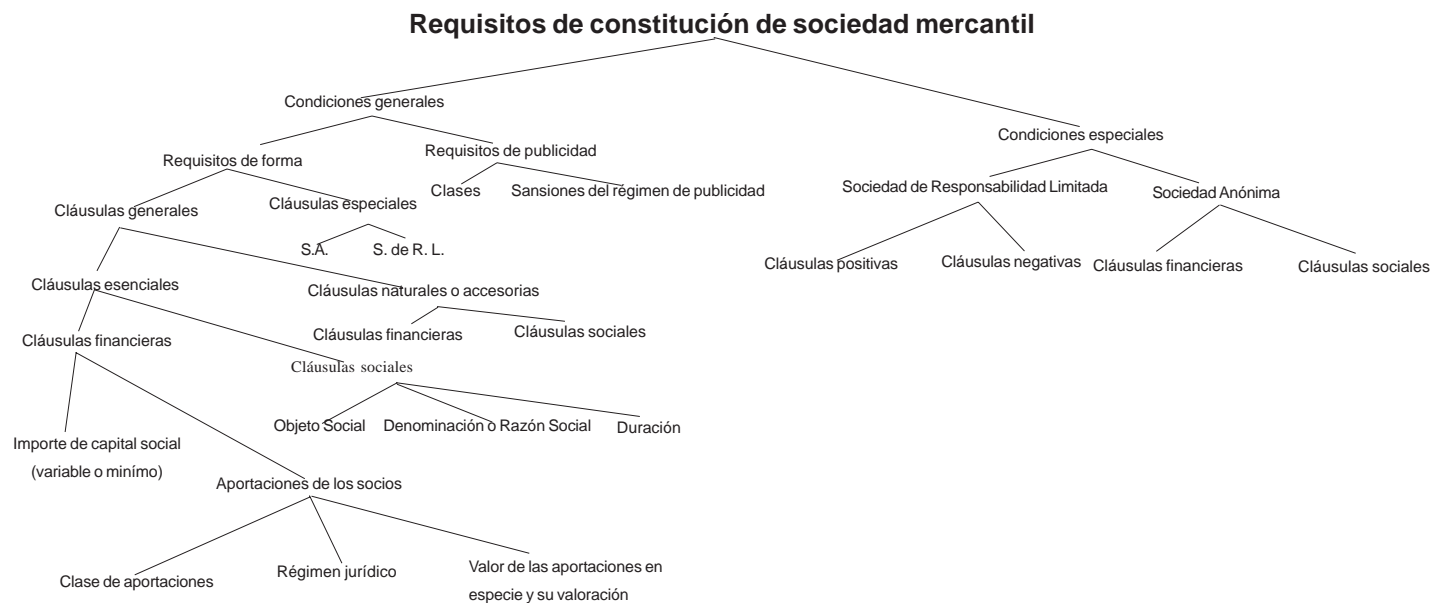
Requisitos de constitución de sociedad mercantil

Condiciones generales

Condiciones especiales

Requisitos de forma

Requisitos de publicidad

Clases

Sansiones del régimen de publicidad

Sociedad de Responsabilidad Limitada

Sociedad Anónima

Cláusulas generales

Cláusulas especiales

S.A.

S. de R. L.

Cláusulas positivas

Cláusulas negativas

Cláusulas financieras

Cláusulas sociales

Cláusulas esenciales

Cláusulas naturales o accesorias

Cláusulas financieras

Cláusulas sociales

Cláusulas financieras

Cláusulas sociales

Objeto Social

Denominación o Razón Social

Duración

Importe de capital social (variable o minímo)

Aportaciones de los socios

Clase de aportaciones

Régimen jurídico

Valor de las aportaciones en especie y su valoración